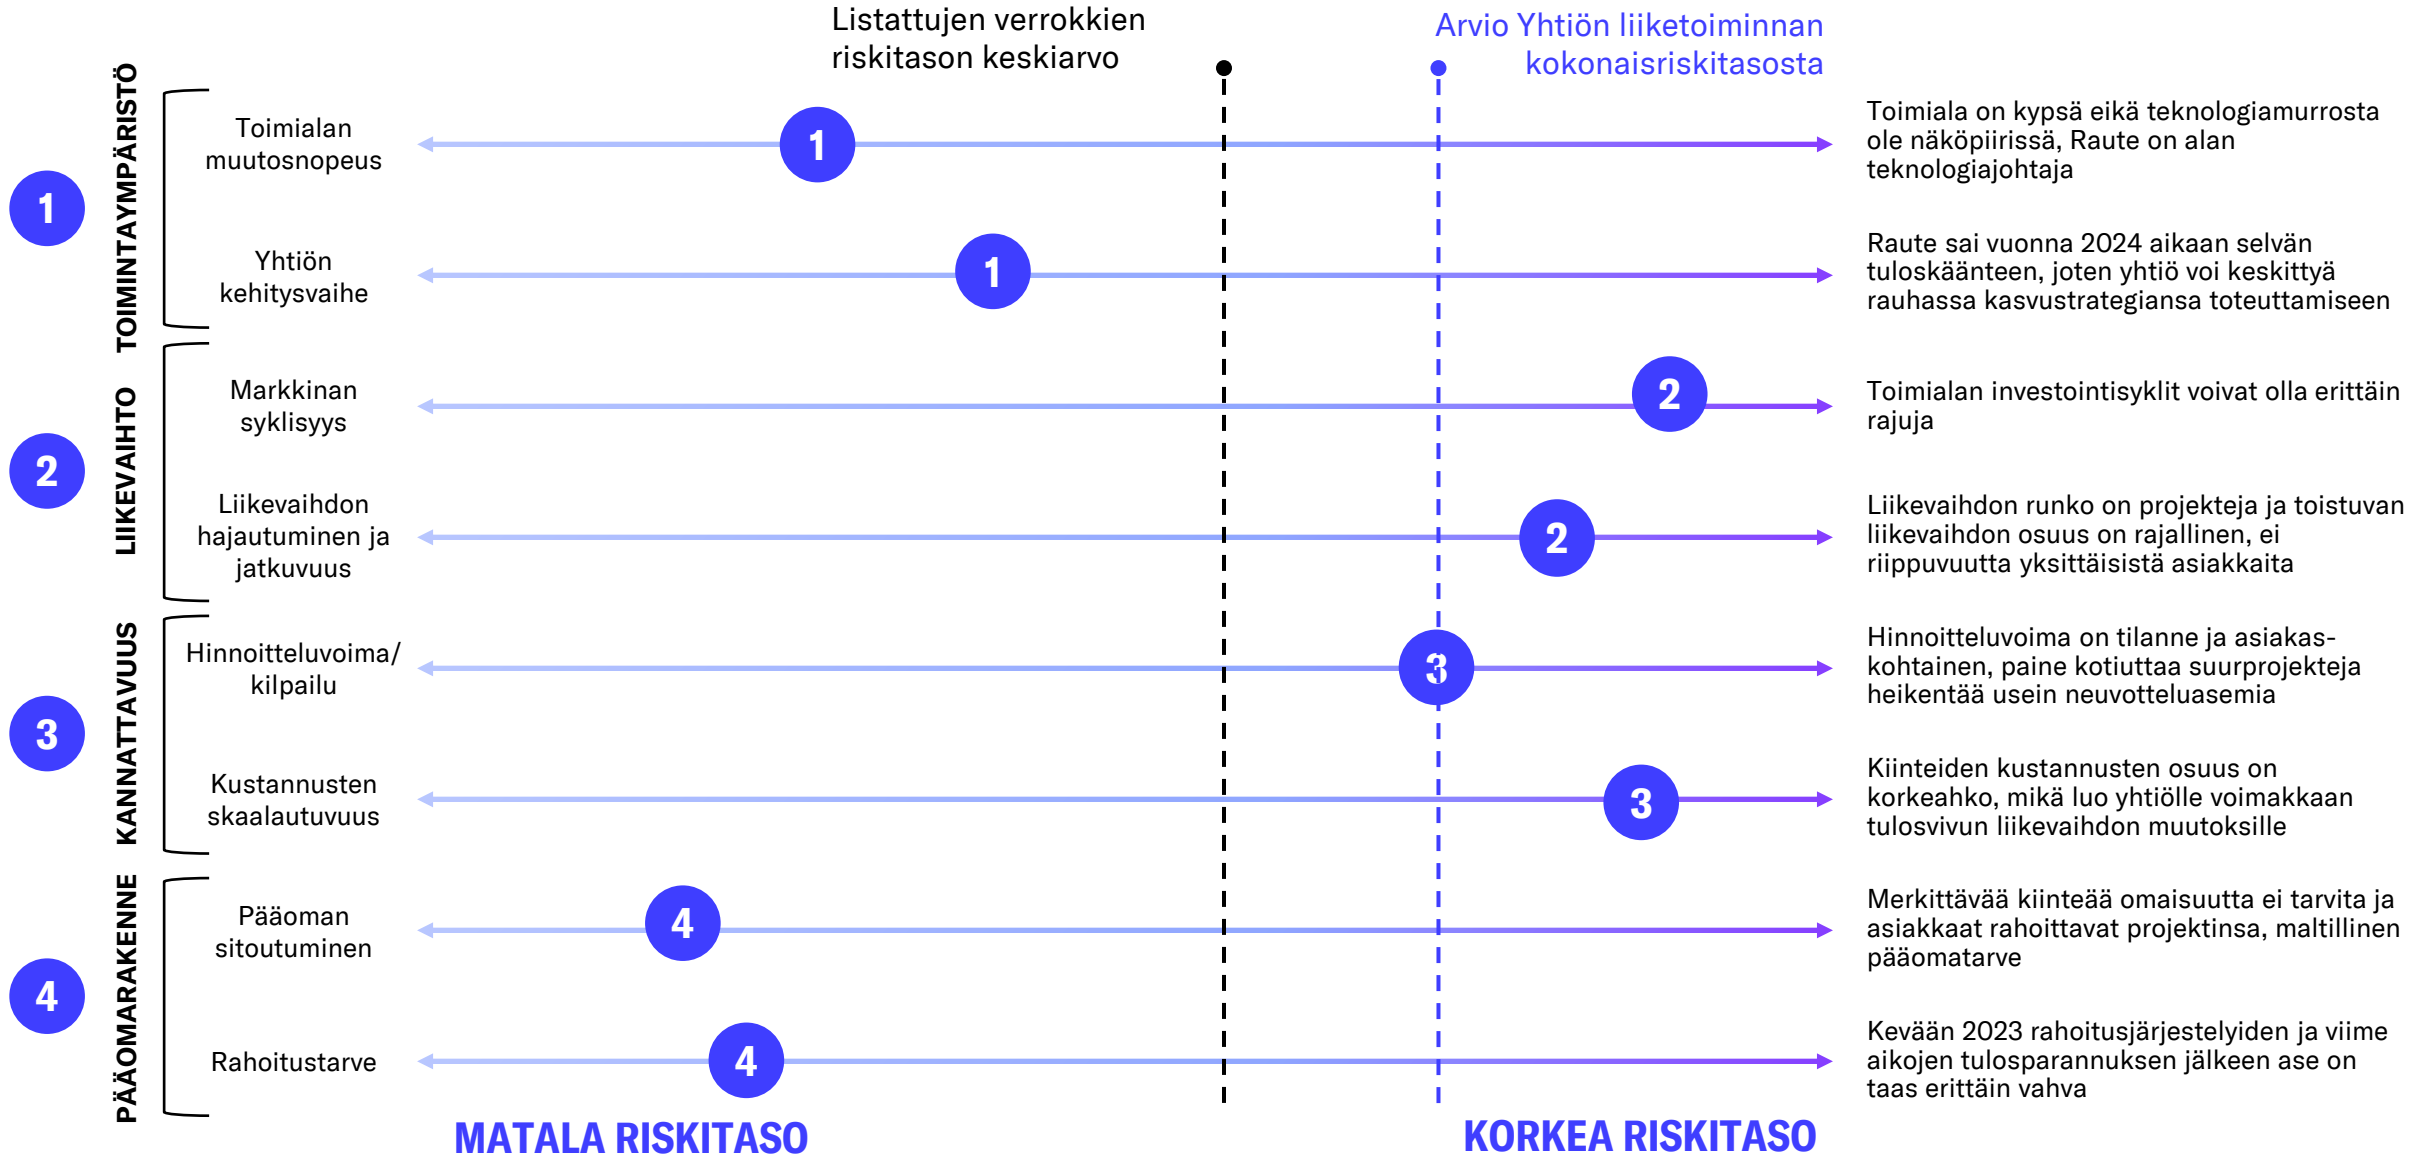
Listattujen verrokkien riskitason keskiarvo

Arvio Yhtiön liiketoiminnan kokonaisriskitasosta

1 TOIMINTAYMPÄRISTÖ

Toimialan muutosnopeus
1
Toimiala on kypsä eikä teknologiamurrosta ole näköpiirissä, Raute on alan teknologiajohtaja

Yhtiön kehitysvaihe
1
Raute sai vuonna 2024 aikaan selvän tuloskäänteen, joten yhtiö voi keskittyä rauhassa kasvustrategiansa toteuttamiseen

2 LIIKEVAIHTO

Markkinan syklisyys
2
Toimialan investointisyklit voivat olla erittäin rajuja

Liikevaihdon hajautuminen ja jatkuvuus
2
Liikevaihdon runko on projekteja ja toistuvan liikevaihdon osuus on rajallinen, ei riippuvuutta yksittäisistä asiakkaita

3 KANNATTAVUUS

Hinnoitteluvoima/ kilpailu
3
Hinnoitteluvoima on tilanne ja asiakaskohtainen, paine kotiuttaa suurprojekteja heikentää usein neuvotteluasemia

Kustannusten skaalautuvuus
3
Kiinteiden kustannusten osuus on korkeahko, mikä luo yhtiölle voimakkaan tulosvivun liikevaihdon muutoksille

4 PÄÄOMARAKENNE

Pääoman sitoutuminen
4
Merkittävää kiinteää omaisuutta ei tarvita ja asiakkaat rahoittavat projektinsa, maltillinen pääomatarve

Rahoitustarve
4
Kevään 2023 rahoitusjärjestelyiden ja viime aikojen tulosparannuksen jälkeen ase on taas erittäin vahva

MATALA RISKITASO

KORKEA RISKITASO